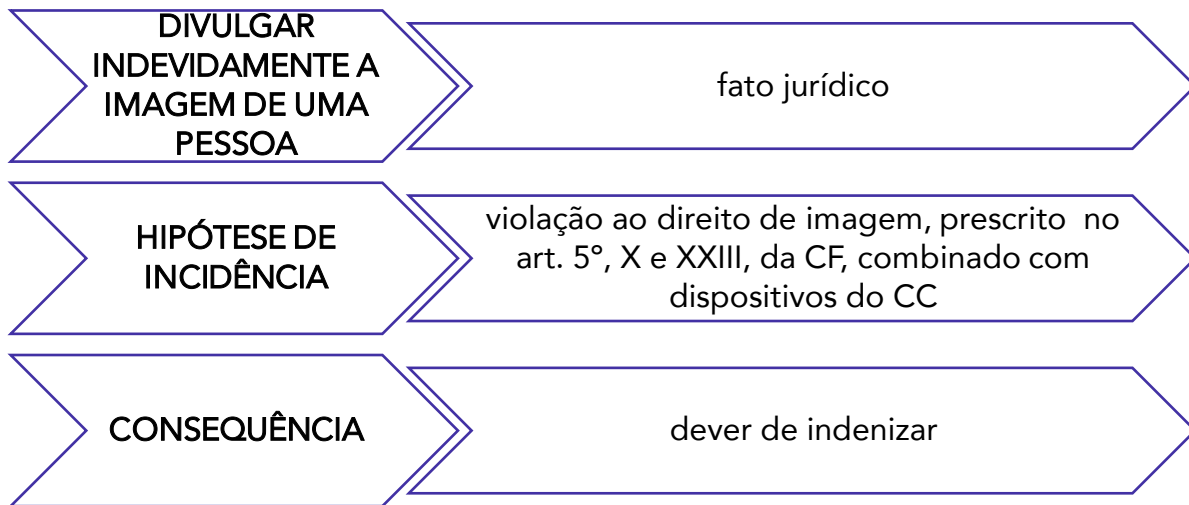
DIVULGAR INDEVIDAMENTE A IMAGEM DE UMA PESSOA

fato jurídico

HIPÓTESE DE INCIDÊNCIA

violação ao direito de imagem, prescrito no art. 5°, X e XXIII, da CF, combinado com dispositivos do CC

CONSEQUÊNCIA

dever de indenizar